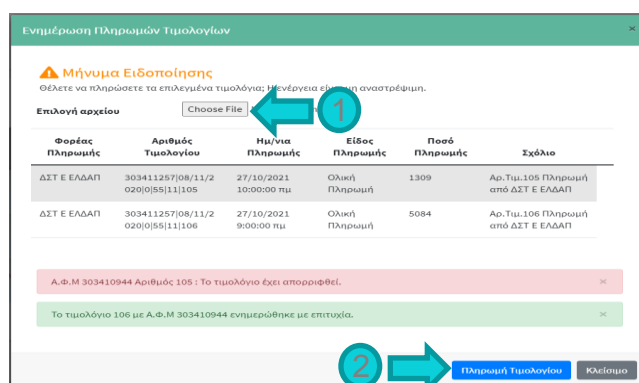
Ενημέρωση Πληρωμών Τιμολογίων ×

Μήνυμα Ειδοποίησης
Θέλετε να πληρώσετε τα επιλεγμένα τιμολόγια; Η ενέργεια είναι μη αναστρέψιμη.

Επιλογή αρχείου Choose File 1

| Φορέας Πληρωμής | Αριθμός Τιμολογίου | Ημ/νια Πληρωμής | Είδος Πληρωμής | Ποσό Πληρωμής | Σχόλιο |
|---|---|---|---|---|---|
| ΔΣΤ Ε ΕΛΔΑΠ | 303411257\|08/11/2020\|0\|55\|11\|105 | 27/10/2021 10:00:00 πμ | Ολική Πληρωμή | 1309 | Αρ.Τιμ.105 Πληρωμή από ΔΣΤ Ε ΕΛΔΑΠ |
| ΔΣΤ Ε ΕΛΔΑΠ | 303411257\|08/11/2020\|0\|55\|11\|106 | 27/10/2021 9:00:00 πμ | Ολική Πληρωμή | 5084 | Αρ.Τιμ.106 Πληρωμή από ΔΣΤ Ε ΕΛΔΑΠ |

Α.Φ.Μ 303410944 Αριθμός 105 : Το τιμολόγιο έχει απορριφθεί. ×

Το τιμολόγιο 106 με Α.Φ.Μ 303410944 ενημερώθηκε με επιτυχία. ×

2 Πληρωμή Τιμολογίου Κλείσιμο